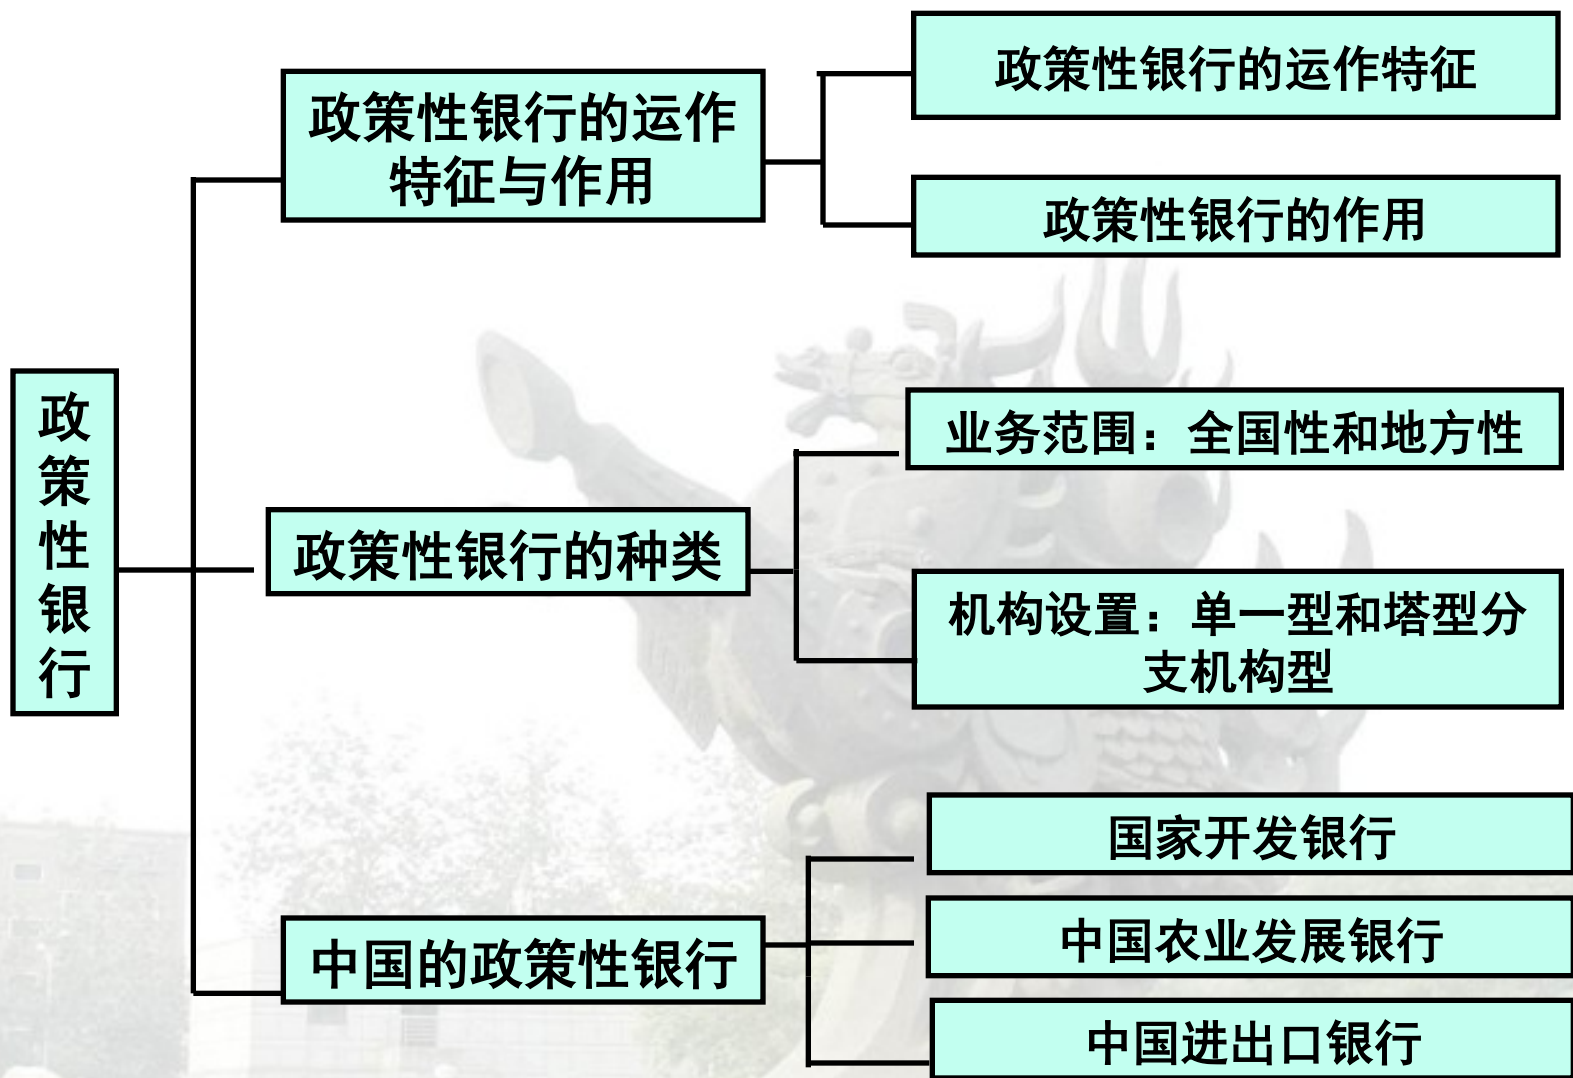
政策性银行

政策性银行的运作特征与作用

政策性银行的运作特征

政策性银行的作用

政策性银行的种类

业务范围：全国性和地方性

机构设置：单一型和塔型分支机构型

中国的政策性银行

国家开发银行

中国农业发展银行

中国进出口银行